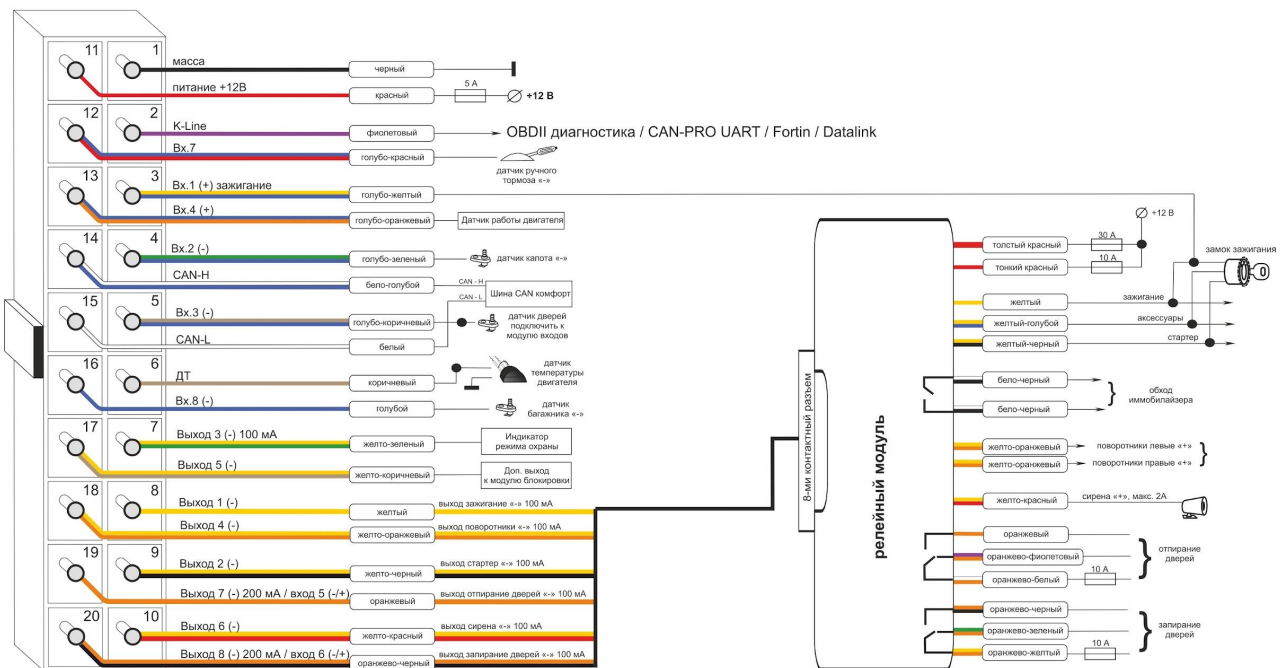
11 1 масса черный
питание +12В красный 5 А +12 В
12 2 K-Line фиолетовый OBDII диагностика / CAN-PRO UART / Fortin / Datalink
Вх.7 голубо-красный датчик ручного тормоза «-»
13 3 Вх.1 (+) зажигание голубо-желтый
Вх.4 (+) голубо-оранжевый Датчик работы двигателя
14 4 Вх.2 (-) голубо-зеленый датчик капота «-»
CAN-H бело-голубой CAN - H Шина CAN комфорт
15 5 Вх.3 (-) CAN - L голубо-коричневый датчик дверей подключить к модулю входов
CAN-L белый
16 6 ДТ коричневый датчик температуры двигателя
Вх.8 (-) голубой датчик багажника «-»
17 7 Выход 3 (-) 100 мА желто-зеленый Индикатор режима охраны
Выход 5 (-) желто-коричневый Доп. выход к модулю блокировки
18 8 Выход 1 (-) желтый выход зажигание «-» 100 мА
Выход 4 (-) желто-оранжевый выход поворотники «-» 100 мА
19 9 Выход 2 (-) желто-черный выход стартер «-» 100 мА
Выход 7 (-) 200 мА / вход 5 (-/+) оранжевый выход отпирание дверей «-» 100 мА
20 10 Выход 6 (-) желто-красный выход сирена «-» 100 мА
Выход 8 (-) 200 мА / вход 6 (-/+) оранжево-черный выход запирание дверей «-» 100 мА

8-ми контактный разъем
релейный модуль

толстый красный 30 А +12 В
тонкий красный 10 А
замок зажигания
желтый зажигание
желтый-голубой аксессуары
желтый-черный стартер
бело-черный
бело-черный обход иммобилайзера
желто-оранжевый поворотники левые «+»
желто-оранжевый поворотники правые «+»
желто-красный сирена «+», макс. 2А
оранжевый
оранжево-фиолетовый отпирание дверей
оранжево-белый 10 А
оранжево-черный
оранжево-зеленый запирание дверей
оранжево-желтый 10 А